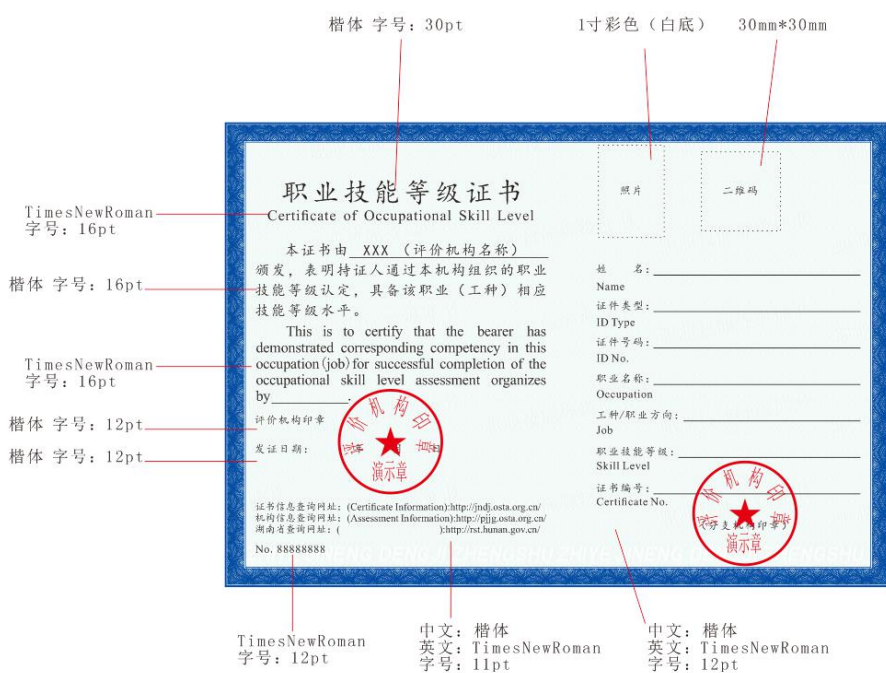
楷体 字号：30pt

1寸彩色（白底）

30mm*30mm

TimesNewRoman
字号：16pt

楷体 字号：16pt

TimesNewRoman
字号：16pt

楷体 字号：12pt

楷体 字号：12pt

职业技能等级证书
Certificate of Occupational Skill Level

本证书由 XXX （评价机构名称）颁发，表明持证人通过本机构组织的职业技能等级认定，具备该职业（工种）相应技能等级水平。

This is to certify that the bearer has demonstrated corresponding competency in this occupation (job) for successful completion of the occupational skill level assessment organizes by__________.

评价机构印章

发证日期：

评价机构印 演示章

证书信息查询网址：(Certificate Information):http://jndj.osta.org.cn/
机构信息查询网址：(Assessment Information):http://pjjg.osta.org.cn/
湖南省查询网址：( ):http://rst.hunan.gov.cn/

No. 88888888

照片

二维码

姓 名：
Name
证件类型：
ID Type
证件号码：
ID No.
职业名称：
Occupation
工种/职业方向：
Job
职业技能等级：
Skill Level
证书编号：
Certificate No.

评价机构印 (分支机构印章) 演示章

TimesNewRoman
字号：12pt

中文：楷体
英文：TimesNewRoman
字号：11pt

中文：楷体
英文：TimesNewRoman
字号：12pt